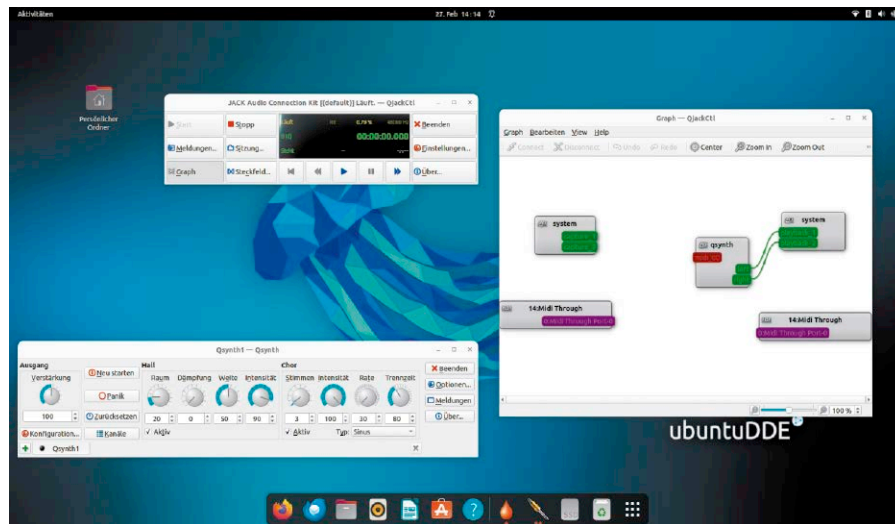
Aktivitäten

27. Feb 14:14

Persönlicher Ordner

JACK Audio Connection Kit [(default)] Läuft. — QjackCtl

Start
Stopp
Läuft
00:00:00:000
Beenden
Meldungen...
Störung...
Einstellungen...
Graph
Steckfeld...
Über...

Graph — QjackCtl

Graph Bearbeiten View Hilfe

Connect Disconnect Undo Redo Center Zoom In Zoom Out

system
qsynth
system
14:Midi Through
14:Midi Through
Midi Through Port-0
Midi Through Port-0

100 %

Qsynth1 — Qsynth

Ausgang
Verstärkung
100
Neu starten
Panik
Zurücksetzen
Konfiguration...
Kanäle
Hall
Raum
Dämpfung
Weite
Intensität
20
0
50
90
Aktiv
Chor
Stimmen
Intensität
Rate
Trenngrad
3
100
30
80
Aktiv
Typ
Sinus
Beenden
Optionen...
Meldungen
Über...
Qsynth1

ubuntuDDE